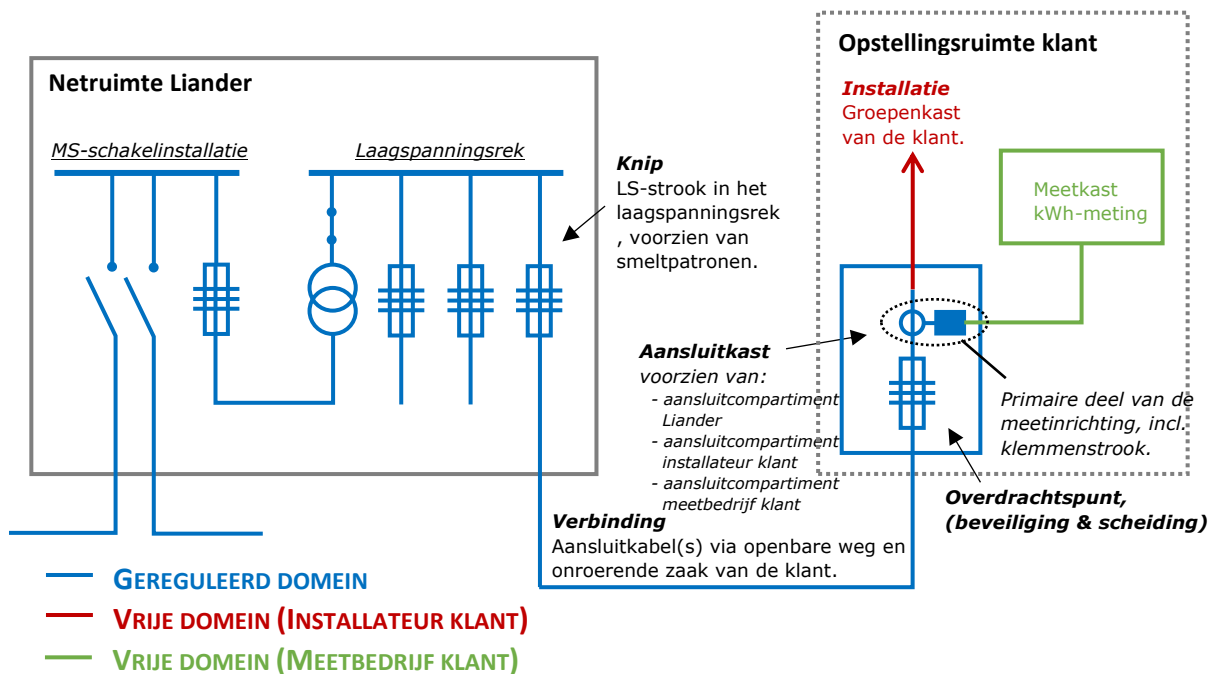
Netruimte Liander

MS-schakelinstallatie

Laagspanningsrek

Knip
LS-strook in het laagspanningsrek , voorzien van smeltpatronen.

Opstellingsruimte klant

Installatie
Groepenkast van de klant.

Meetkast
kWh-meting

Aansluitkast
voorzien van:
- aansluitcompartiment Liander
- aansluitcompartiment installateur klant
- aansluitcompartiment meetbedrijf klant

Primaire deel van de meetinrichting, incl. klemmenstrook.

Overdrachtspunt, (beveiliging & scheiding)

Verbinding
Aansluitkabel(s) via openbare weg en onroerende zaak van de klant.

GEREGULEERD DOMEIN
VRIJE DOMEIN (INSTALLATEUR KLANT)
VRIJE DOMEIN (MEETBEDRIJF KLANT)